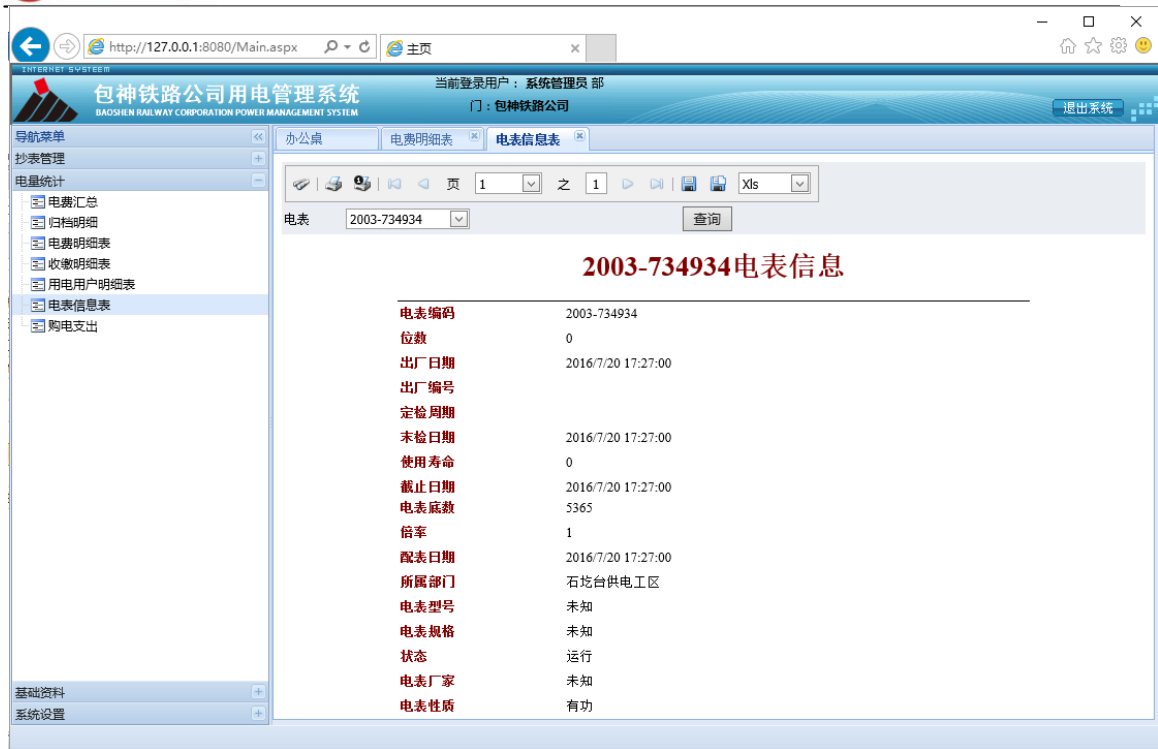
http://127.0.0.1:8080/Main.aspx
主页

INTERNET SYSTEEM
包神铁路公司用电管理系统
BAOSHEN RAILWAY CORPORATION POWER MANAGEMENT SYSTEM
当前登录用户： 系统管理员 部门：包神铁路公司
退出系统

导航菜单
抄表管理
电量统计
电费汇总
归档明细
电费明细表
收缴明细表
用电用户明细表
电表信息表
购电支出
基础资料
系统设置

办公桌
电费明细表
电表信息表

页 1 之 1 Xls
电表 2003-734934 查询

2003-734934电表信息

| 电表编码 | 2003-734934 |
|---|---|
| 位数 | 0 |
| 出厂日期 | 2016/7/20 17:27:00 |
| 出厂编号 | |
| 定检周期 | |
| 末检日期 | 2016/7/20 17:27:00 |
| 使用寿命 | 0 |
| 截止日期 | 2016/7/20 17:27:00 |
| 电表底数 | 5365 |
| 倍率 | 1 |
| 配表日期 | 2016/7/20 17:27:00 |
| 所属部门 | 石圪台供电工区 |
| 电表型号 | 未知 |
| 电表规格 | 未知 |
| 状态 | 运行 |
| 电表厂家 | 未知 |
| 电表性质 | 有功 |